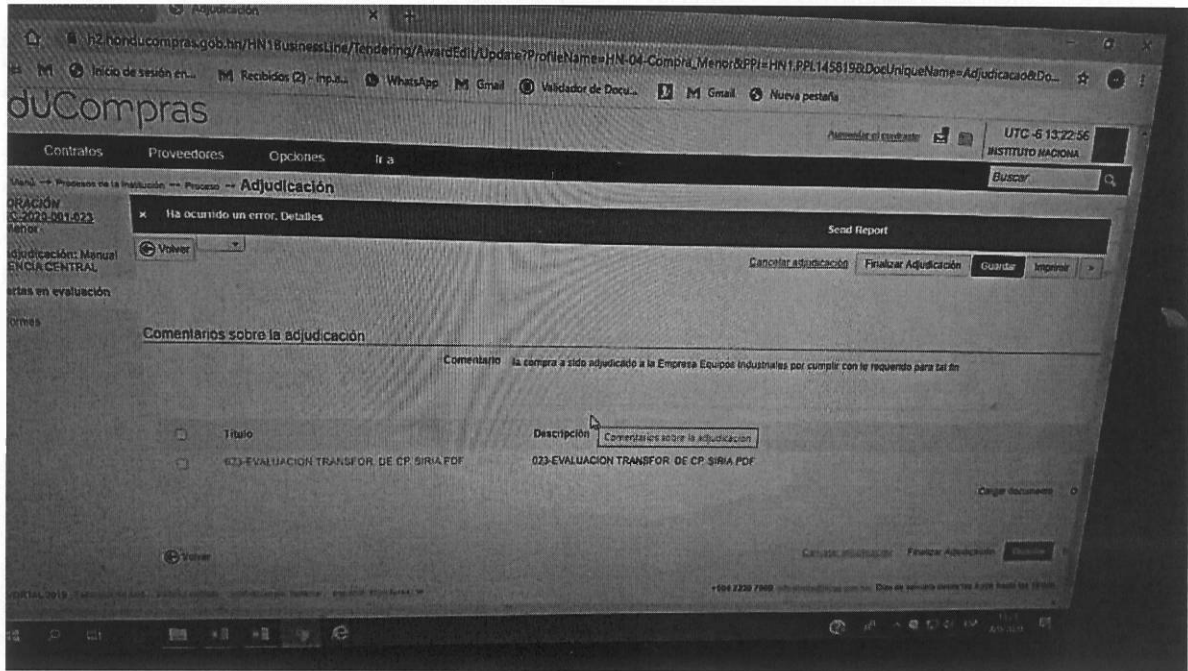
Adjudicación

h2.honducompras.gob.hn/HN1BusinessLine/Tendering/AwardEdit/Update?ProfileName=HN-04-Compra_Menor&PPI=HN1.PPL145815&DocUniqueName=Adjudicacao&Do...

Inicio de sesión en... Recibidos (2) - Inpu... WhatsApp Gmail Validador de Docu... Gmail Nueva pestaña

duCompras

Aumentar el contraste UTC -6 13:22:56 INSTITUTO NACIONA

Contratos Proveedores Opciones Ir a

Buscar

Menú → Procesos de la Institución → Proceso → Adjudicación

ORACIÓN
C-2020-081-023
Menor

Adjudicación: Manual
ENCIA CENTRAL

ertas en evaluación

formes

× Ha ocurrido un error. Detalles Send Report

Volver

Cancelar adjudicación Finalizar Adjudicación Guardar Imprimir

Comentarios sobre la adjudicación

Comentario la compra a sido adjudicado a la Empresa Equipos Industriales por cumplir con lo requerido para tal fin

Título Descripción Comentarios sobre la adjudicación

023-EVALUACION TRANSFOR. DE CP. SIRIA PDF 023-EVALUACION TRANSFOR. DE CP. SIRIA PDF

Cargar documento

Volver

Cancelar adjudicación Finalizar Adjudicación Guardar

+504 2230 7000 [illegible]